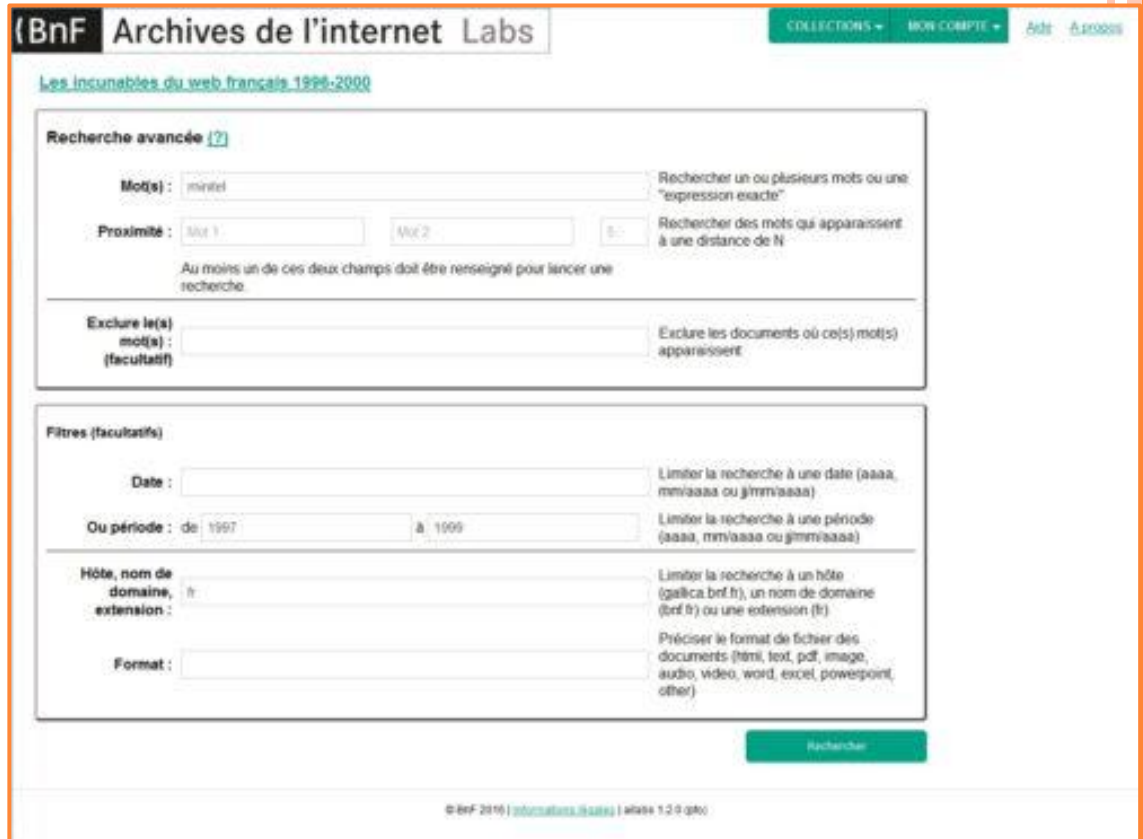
(BnF Archives de l'internet Labs

COLLECTIONS ▾ MON COMPTE ▾ Aide A propos

Les incunables du web français 1996-2000

Recherche avancée (?)

Mot(s) : minitel

Rechercher un ou plusieurs mots ou une "expression exacte"

Proximité : Mot 1 Mot 2 5

Rechercher des mots qui apparaissent à une distance de N

Au moins un de ces deux champs doit être renseigné pour lancer une recherche.

Exclure le(s) mot(s) : (facultatif)

Exclure les documents où ce(s) mot(s) apparaissent

Filtres (facultatifs)

Date :

Limiter la recherche à une date (aaaa, mm/aaaa ou jj/mm/aaaa)

Ou période : de 1997 à 1999

Limiter la recherche à une période (aaaa, mm/aaaa ou jj/mm/aaaa)

Hôte, nom de domaine, extension : fr

Limiter la recherche à un hôte (gallica.bnf.fr), un nom de domaine (bnf.fr) ou une extension (fr)

Format :

Préciser le format de fichier des documents (html, text, pdf, image, audio, video, word, excel, powerpoint, other)

Rechercher

© BnF 2016 | Informations légales | alfalis 1.2.0 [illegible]